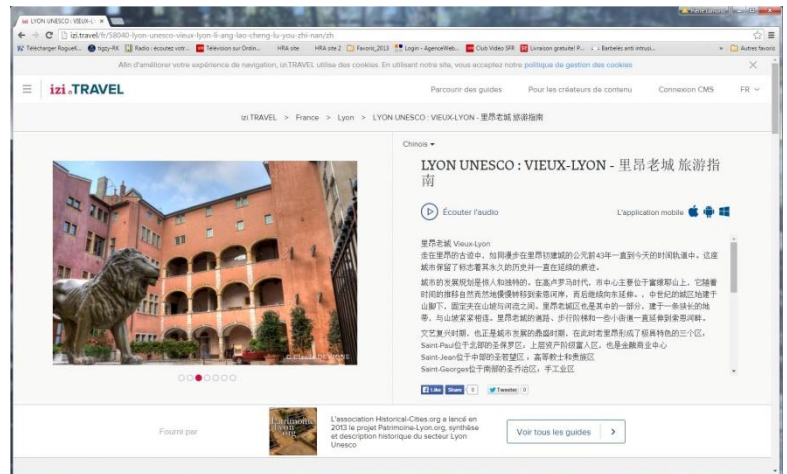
LYON UNESCO : VIEUX-L ×

izi.travel/fr/58040-lyon-unesco-vieux-lyon-li-ang-lao-cheng-lu-you-zhi-nan/zh

Télécharger Roguell... tigzy-RK Radio : écoutez votr... Télévision sur Ordin... HRA site HRA site 2 Favoris_2013 Login - AgenceWeb... Club Vidéo SFR Livraison gratuite! P... Barbelés anti intrusi... Autres favoris

Afin d'améliorer votre expérience de navigation, IZI.TRAVEL utilise des cookies. En utilisant notre site, vous acceptez notre politique de gestion des cookies

izi.TRAVEL

Parcourir des guides Pour les créateurs de contenu Connexion CMS FR

izi.TRAVEL > France > Lyon > LYON UNESCO : VIEUX-LYON - 里昂老城 旅游指南

Chinois

LYON UNESCO : VIEUX-LYON - 里昂老城 旅游指南

Écouter l'audio

L'application mobile

里昂老城 Vieux-Lyon
去往里昂的古道中，知周漫步在里昂切建城的公元前43年一直到今天的时间轨道中，这座城市保留了标志着其永久的历史并一直在延续的痕迹。

城市的发展规划是伟人和独特的。在高卢罗马时代，市中心主要位于富维耶山上，它随着时间的推移自然而然地慢慢转移到索恩河畔，而后继续向东延伸。。中世纪的城区地建于山脚下，固定夹在山坡与河流之间。里昂老城区也是其中的一部分，建于一条狭长的地带，与山坡紧紧相连。里昂老城的道路、步行阶梯和一些小街道一直延伸到索恩河畔。

文艺复兴时期，也正是城市发展的鼎盛时期，在此时老里昂形成了极具特色的三个区，
Saint-Paul位于北部的圣保罗区，上层资产阶级富人区，也是金融商业中心
Saint-Jean位于中部的圣若望区，高等教士和贵族区
Saint-Georges位于南部的圣乔治区，手工业区

Like Share 0 Tweeter 0

© Claude DEVIGNE

Fourni par

L'association Historical-Cities.org a lancé en 2013 le projet Patrimoine-Lyon.org, synthèse et description historique du secteur Lyon Unesco

Voir tous les guides >